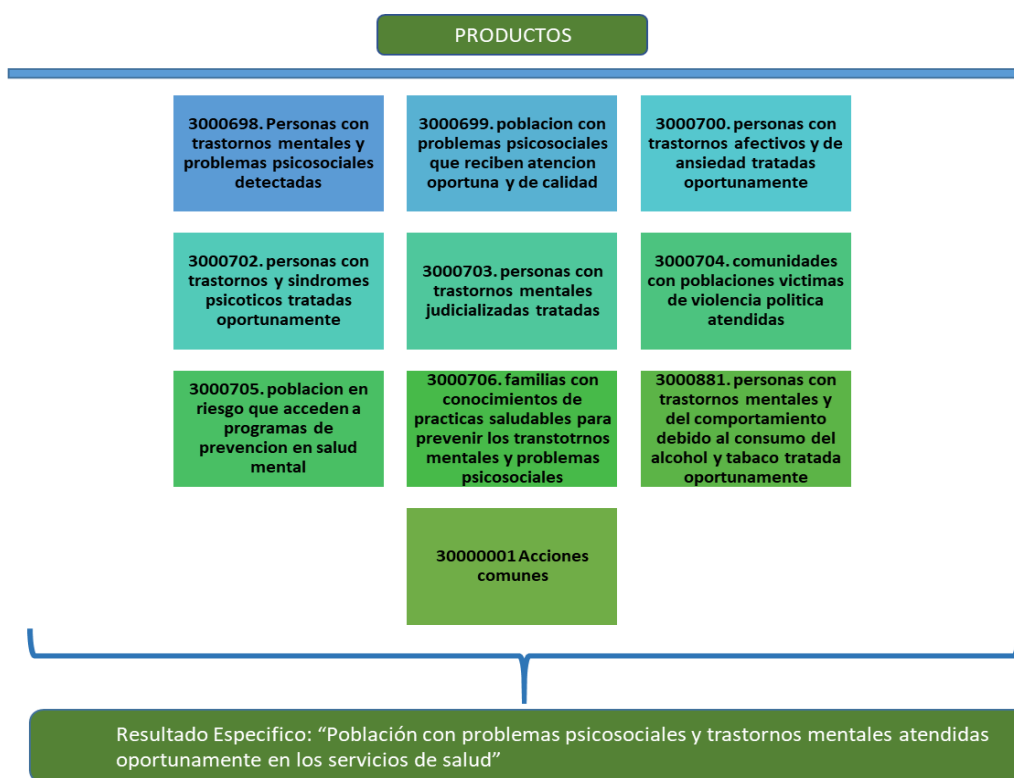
PRODUCTOS

3000698. Personas con trastornos mentales y problemas psicosociales detectadas

3000699. poblacion con problemas psicosociales que reciben atencion oportuna y de calidad

3000700. personas con trastornos afectivos y de ansiedad tratadas oportunamente

3000702. personas con trastornos y sindromes psicoticos tratadas oportunamente

3000703. personas con trastornos mentales judicializadas tratadas

3000704. comunidades con poblaciones victimas de violencia politica atendidas

3000705. poblacion en riesgo que acceden a programas de prevencion en salud mental

3000706. familias con conocimientos de practicas saludables para prevenir los transtotrnos mentales y problemas psicosociales

3000881. personas con trastornos mentales y del comportamiento debido al consumo del alcohol y tabaco tratada oportunamente

30000001 Acciones comunes

Resultado Especifico: “Población con problemas psicosociales y trastornos mentales atendidas oportunamente en los servicios de salud”